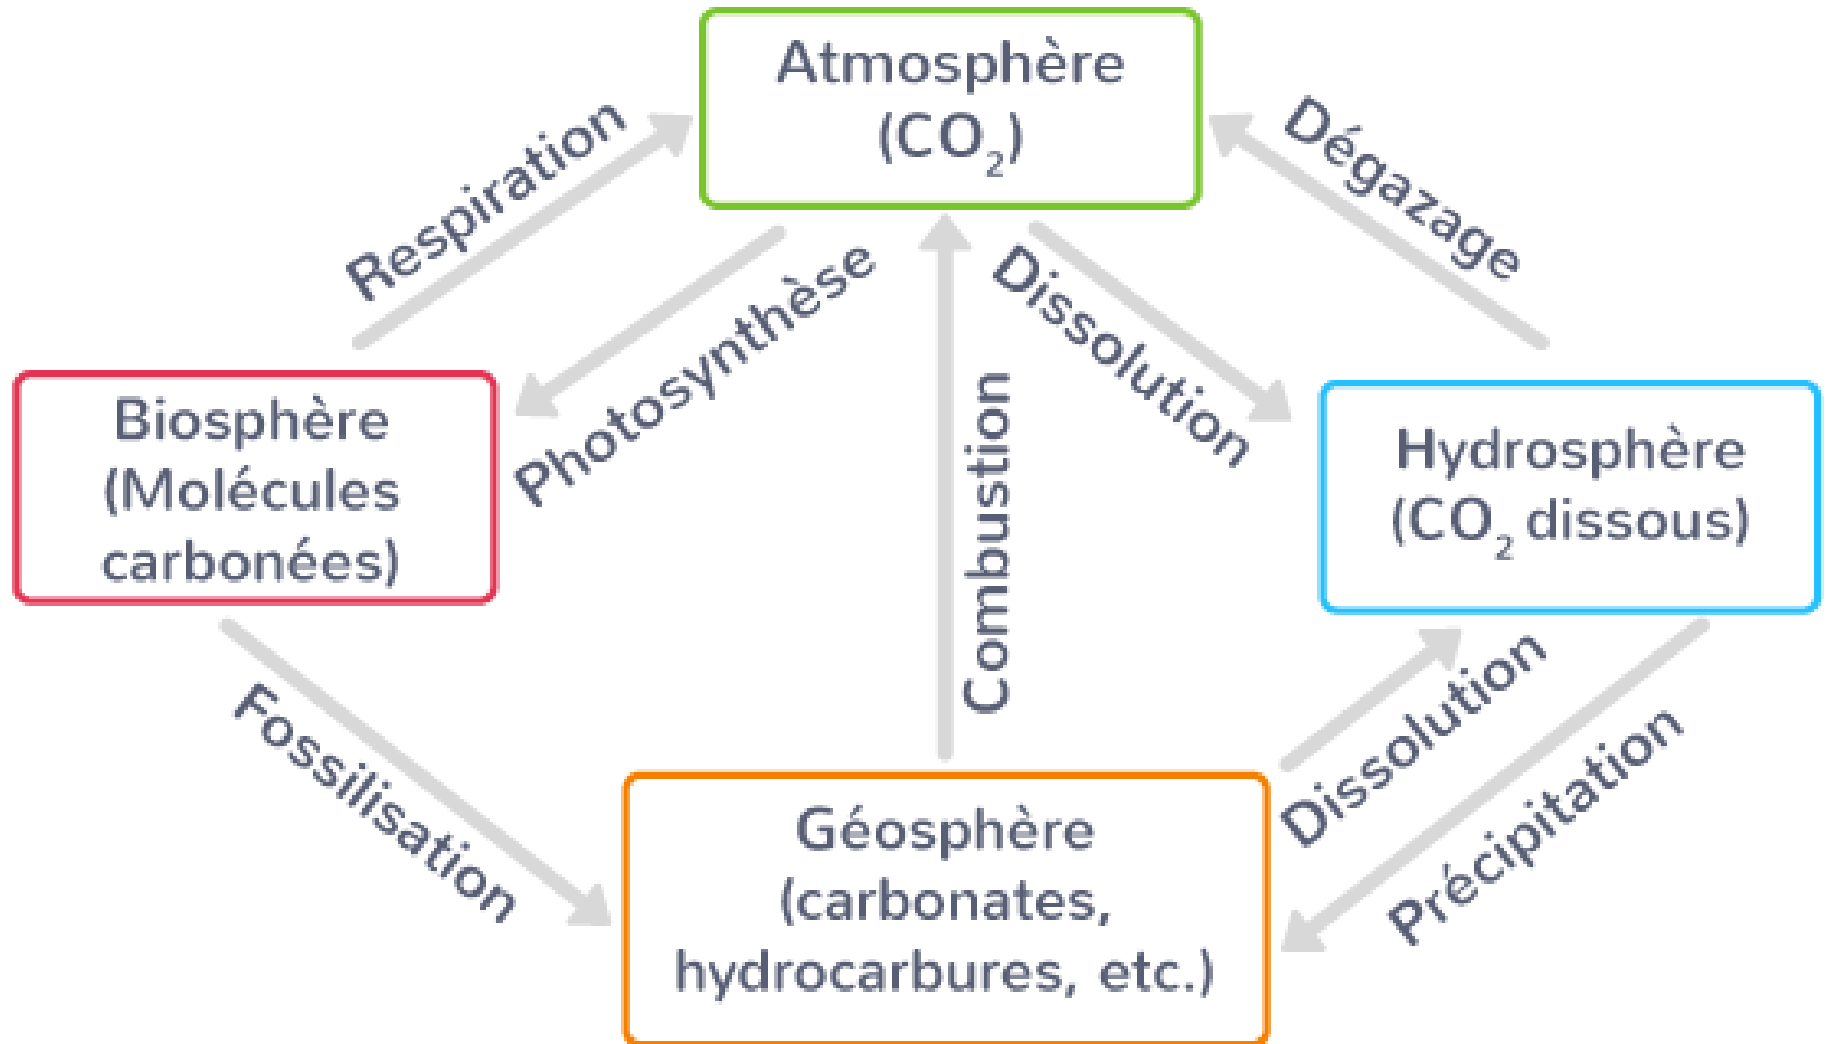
Atmosphère
($CO_2$)

Respiration

Dégazage

Photosynthèse

Dissolution

Combustion

Biosphère
(Molécules carbonées)

Hydrosphère
($CO_2$ dissous)

Fossilisation

Dissolution

Précipitation

Géosphère
(carbonates, hydrocarbures, etc.)